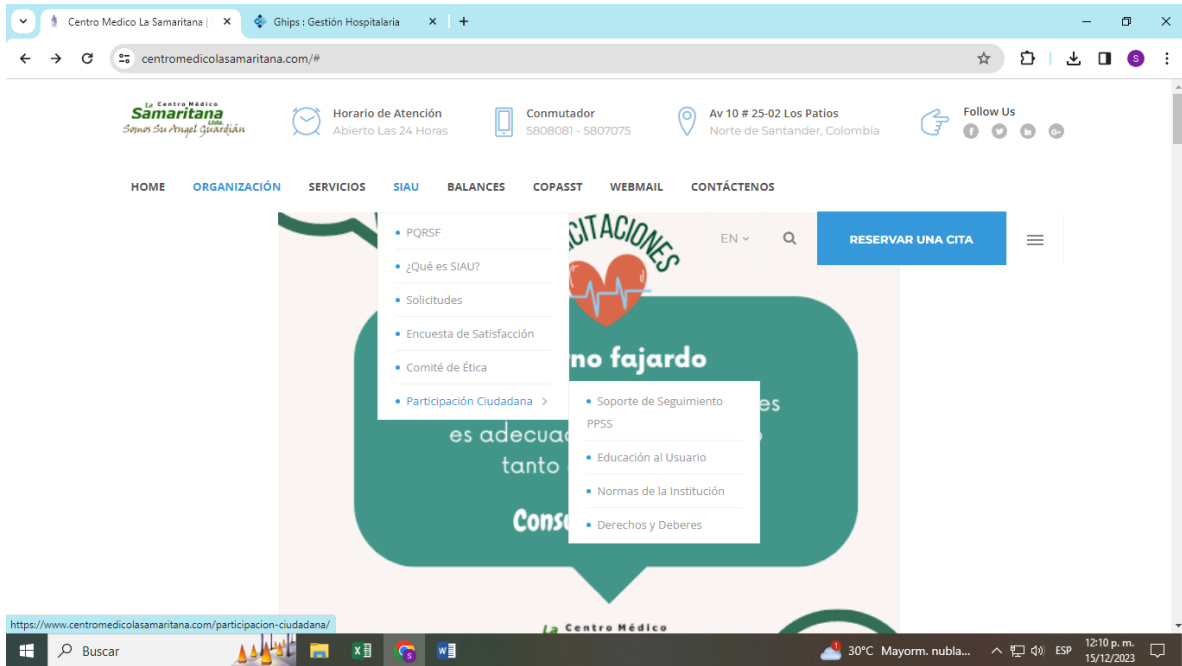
Centro Medico La Samaritana | ×
Ghips : Gestión Hospitalaria ×
+

centromedicolasamaritana.com/#

La Centro Médico Samaritana Ltda.
Somos Su Angel Guardián

Horario de Atención
Abierto Las 24 Horas

Conmutador
5808081 - 5807075

Av 10 # 25-02 Los Patios
Norte de Santander, Colombia

Follow Us

HOME ORGANIZACIÓN SERVICIOS SIAU BALANCES COPASST WEBMAIL CONTÁCTENOS

PQRSF
¿Qué es SIAU?
Solicitudes
Encuesta de Satisfacción
Comité de Ética
Participación Ciudadana >

Soporte de Seguimiento PPSS
Educación al Usuario
Normas de la Institución
Derechos y Deberes

CITACIONES

EN

RESERVAR UNA CITA

no fajardo
es
es adecua
tanto
Cons

https://www.centromedicolasamaritana.com/participacion-ciudadana/

La Centro Médico

Buscar

30°C Mayorm. nubla...
ESP
12:10 p. m.
15/12/2023